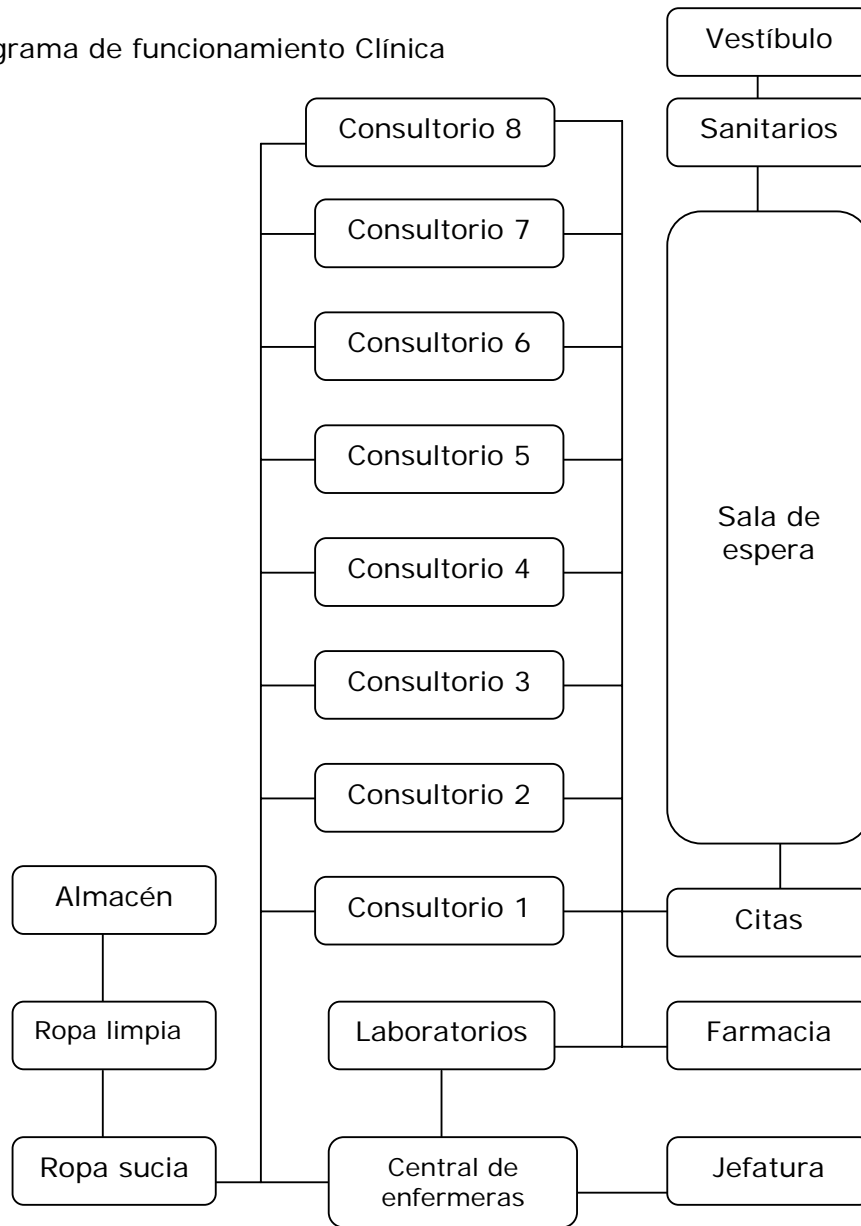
grama de funcionamiento Clínica

Vestíbulo

Consultorio 8

Sanitarios

Consultorio 7

Consultorio 6

Consultorio 5

Sala de espera

Consultorio 4

Consultorio 3

Consultorio 2

Almacén

Consultorio 1

Citas

Ropa limpia

Laboratorios

Farmacia

Ropa sucia

Central de enfermeras

Jefatura